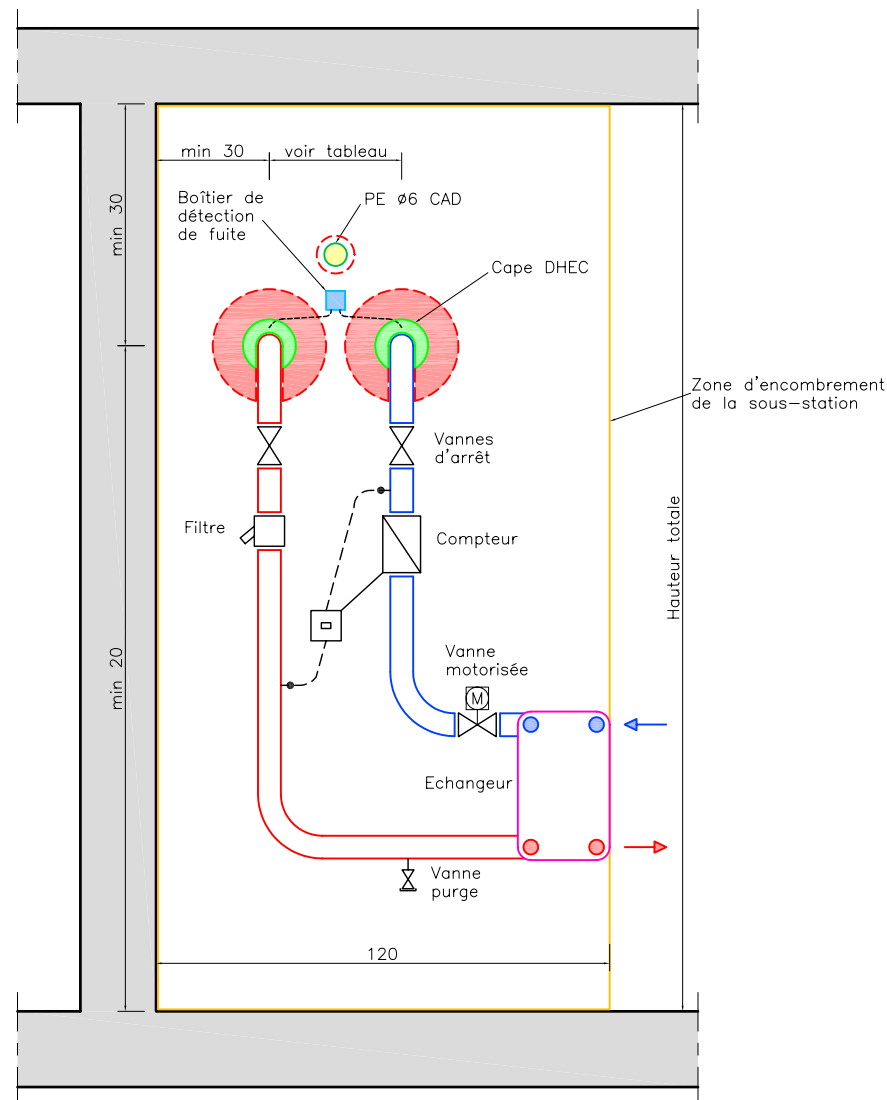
min 30

voir tableau

min 30

Boîtier de détection de fuite

PE ø6 CAD

Cape DHEC

Zone d'encombrement de la sous-station

Vannes d'arrêt

Filtre

Compteur

Hauteur totale

min 20

Vanne motorisée

M

Echangeur

Vanne purge

120